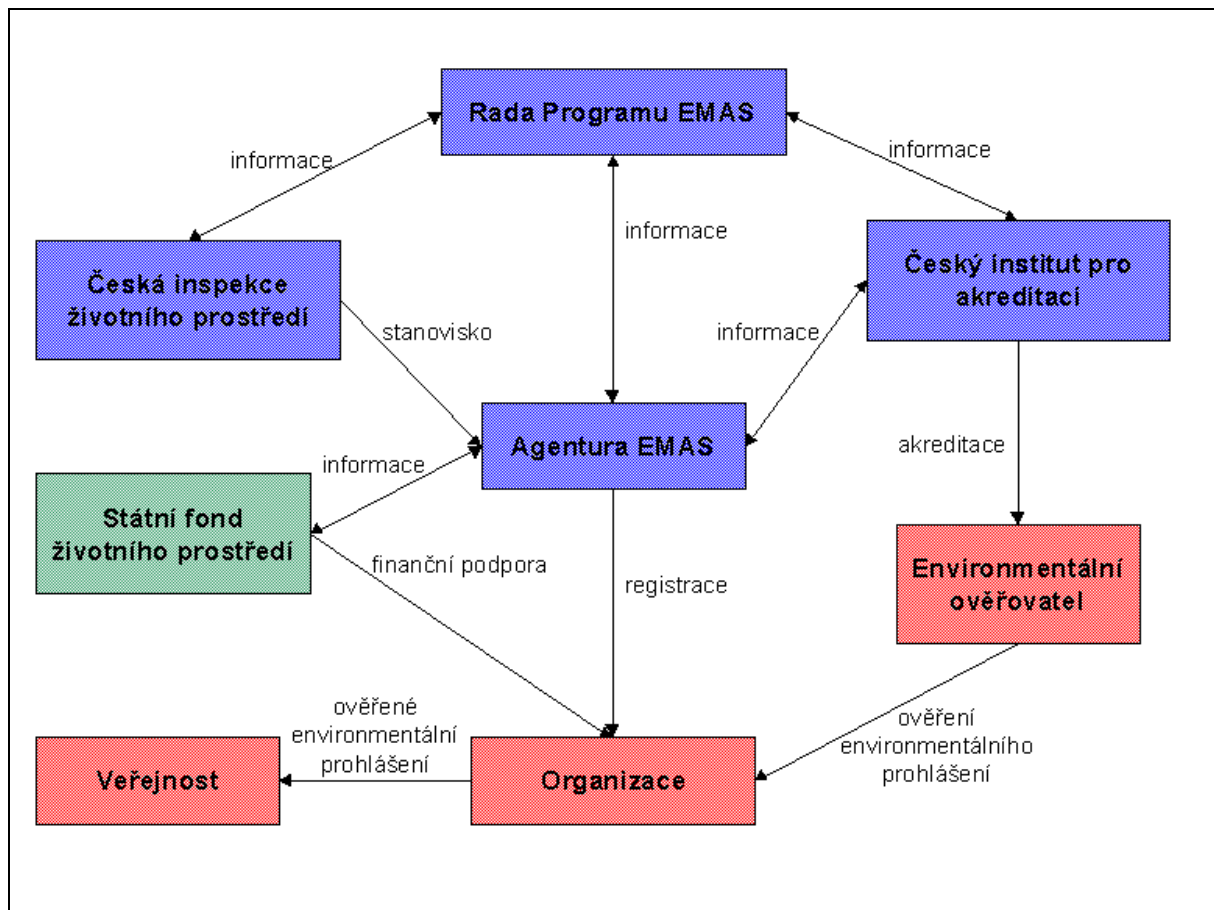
Rada Programu EMAS

informace

informace

informace

Česká inspekce životního prostředí

Český institut pro akreditaci

stanovisko

informace

Agentura EMAS

informace

akreditace

Státní fond životního prostředí

finanční podpora

registrace

Environmentální ověřovatel

ověřené environmentální prohlášení

ověření environmentálního prohlášení

Veřejnost

Organizace